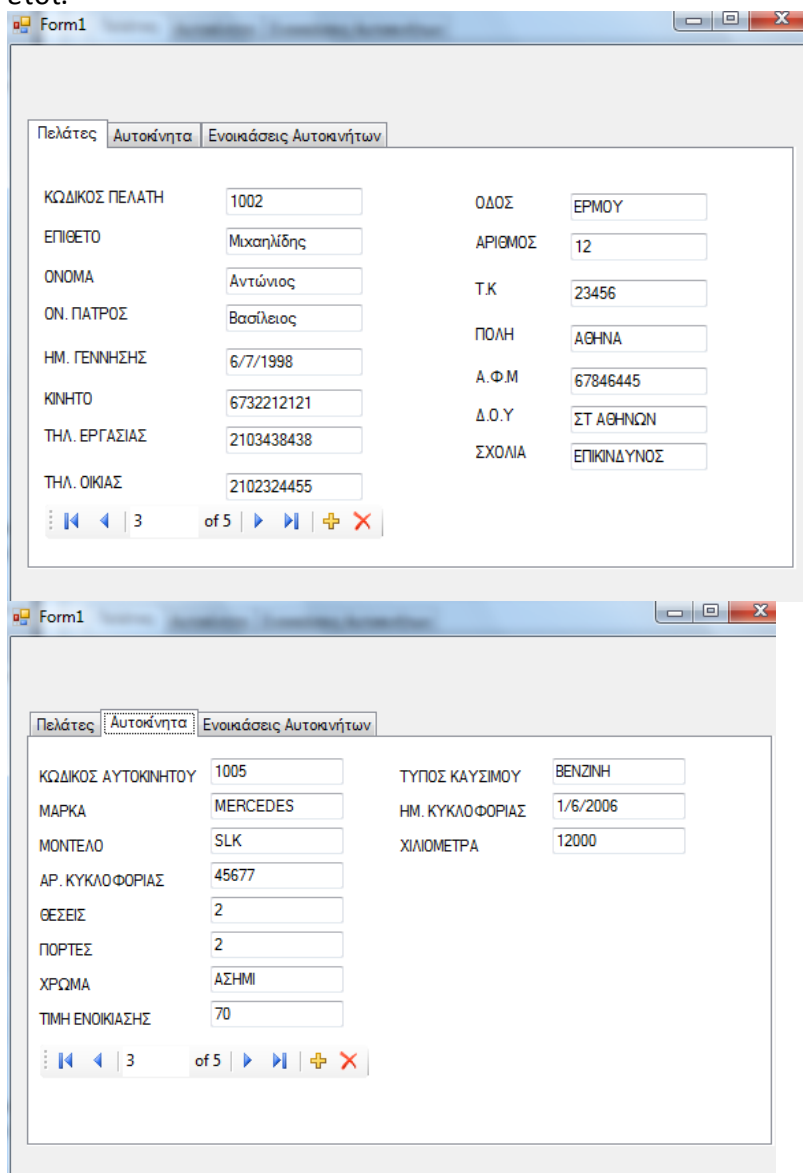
έτσι:

Form1

Πελάτες | Αυτοκίνητα | Ενοικιάσεις Αυτοκινήτων

ΚΩΔΙΚΟΣ ΠΕΛΑΤΗ 1002
ΕΠΙΘΕΤΟ Μιχαηλίδης
ΟΝΟΜΑ Αντώνιος
ΟΝ. ΠΑΤΡΟΣ Βασίλειος
ΗΜ. ΓΕΝΝΗΣΗΣ 6/7/1998
ΚΙΝΗΤΟ 6732212121
ΤΗΛ. ΕΡΓΑΣΙΑΣ 2103438438
ΤΗΛ. ΟΙΚΙΑΣ 2102324455

ΟΔΟΣ ΕΡΜΟΥ
ΑΡΙΘΜΟΣ 12
Τ.Κ 23456
ΠΟΛΗ ΑΘΗΝΑ
Α.Φ.Μ 67846445
Δ.Ο.Υ ΣΤ ΑΘΗΝΩΝ
ΣΧΟΛΙΑ ΕΠΙΚΙΝΔΥΝΟΣ

3 of 5

Form1

Πελάτες | Αυτοκίνητα | Ενοικιάσεις Αυτοκινήτων

ΚΩΔΙΚΟΣ ΑΥΤΟΚΙΝΗΤΟΥ 1005
ΜΑΡΚΑ MERCEDES
ΜΟΝΤΕΛΟ SLK
ΑΡ. ΚΥΚΛΟΦΟΡΙΑΣ 45677
ΘΕΣΕΙΣ 2
ΠΟΡΤΕΣ 2
ΧΡΩΜΑ ΑΣΗΜΙ
ΤΙΜΗ ΕΝΟΙΚΙΑΣΗΣ 70

ΤΥΠΟΣ ΚΑΥΣΙΜΟΥ ΒΕΝΖΙΝΗ
ΗΜ. ΚΥΚΛΟΦΟΡΙΑΣ 1/6/2006
ΧΙΛΙΟΜΕΤΡΑ 12000

3 of 5